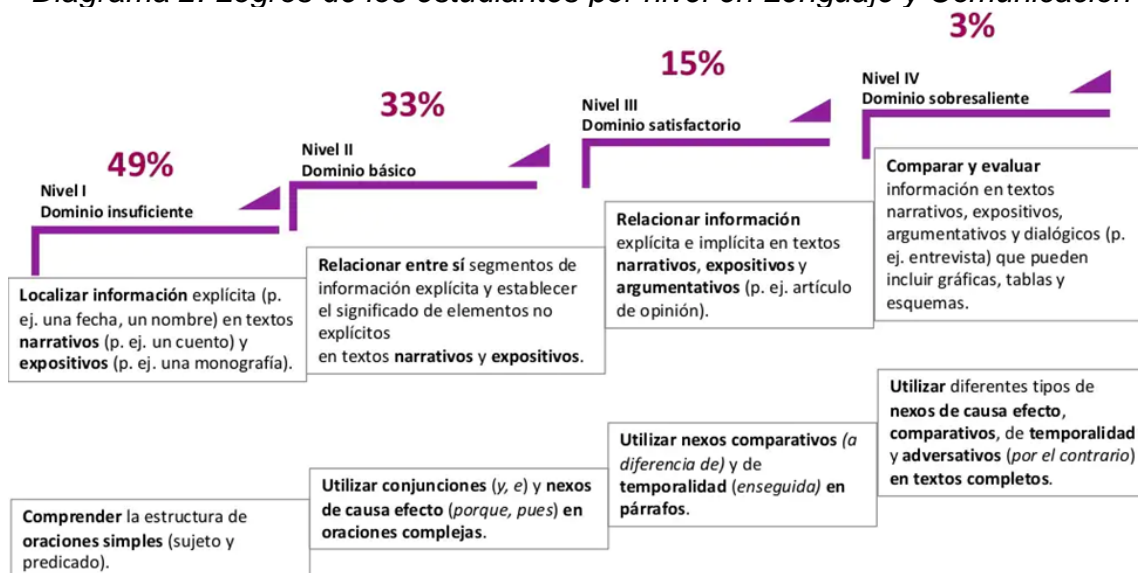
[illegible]

49%

Nivel I
Dominio insuficiente

33%

Nivel II
Dominio básico

15%

Nivel III
Dominio satisfactorio

3%

Nivel IV
Dominio sobresaliente

**Localizar información** explícita (p. ej. una fecha, un nombre) en textos **narrativos** (p. ej. un cuento) y **expositivos** (p. ej. una monografía).

**Relacionar entre sí** segmentos de información explícita y establecer el significado de elementos no explícitos en textos **narrativos** y **expositivos**.

**Relacionar información** explícita e implícita en textos **narrativos**, **expositivos** y **argumentativos** (p. ej. artículo de opinión).

**Comparar y evaluar** información en textos narrativos, expositivos, argumentativos y dialógicos (p. ej. entrevista) que pueden incluir gráficas, tablas y esquemas.

**Comprender** la estructura de **oraciones simples** (sujeto y predicado).

**Utilizar conjunciones** (*y, e*) y **nexos de causa efecto** (*porque, pues*) **en oraciones complejas**.

**Utilizar nexos comparativos** (*a diferencia de*) y de **temporalidad** (*enseguida*) **en párrafos**.

**Utilizar** diferentes tipos de **nexos de causa efecto**, **comparativos**, de **temporalidad** y **adversativos** (*por el contrario*) **en textos completos**.